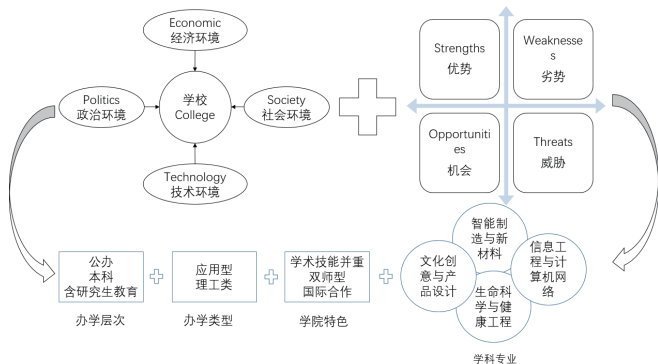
Economic
经济环境

Politics
政治环境

学校
College

Society
社会环境

Technology
技术环境

Strengths
优势

Weaknesses
劣势

Opportunities
机会

Threats
威胁

公办
本科
含研究生教育

办学层次

应用型
理工类

办学类型

学术技能并重
双师型
国际合作

学院特色

智能制造与新材料

文化创意与产品设计

信息工程与计算机网络

生命科学与健康工程

学科专业